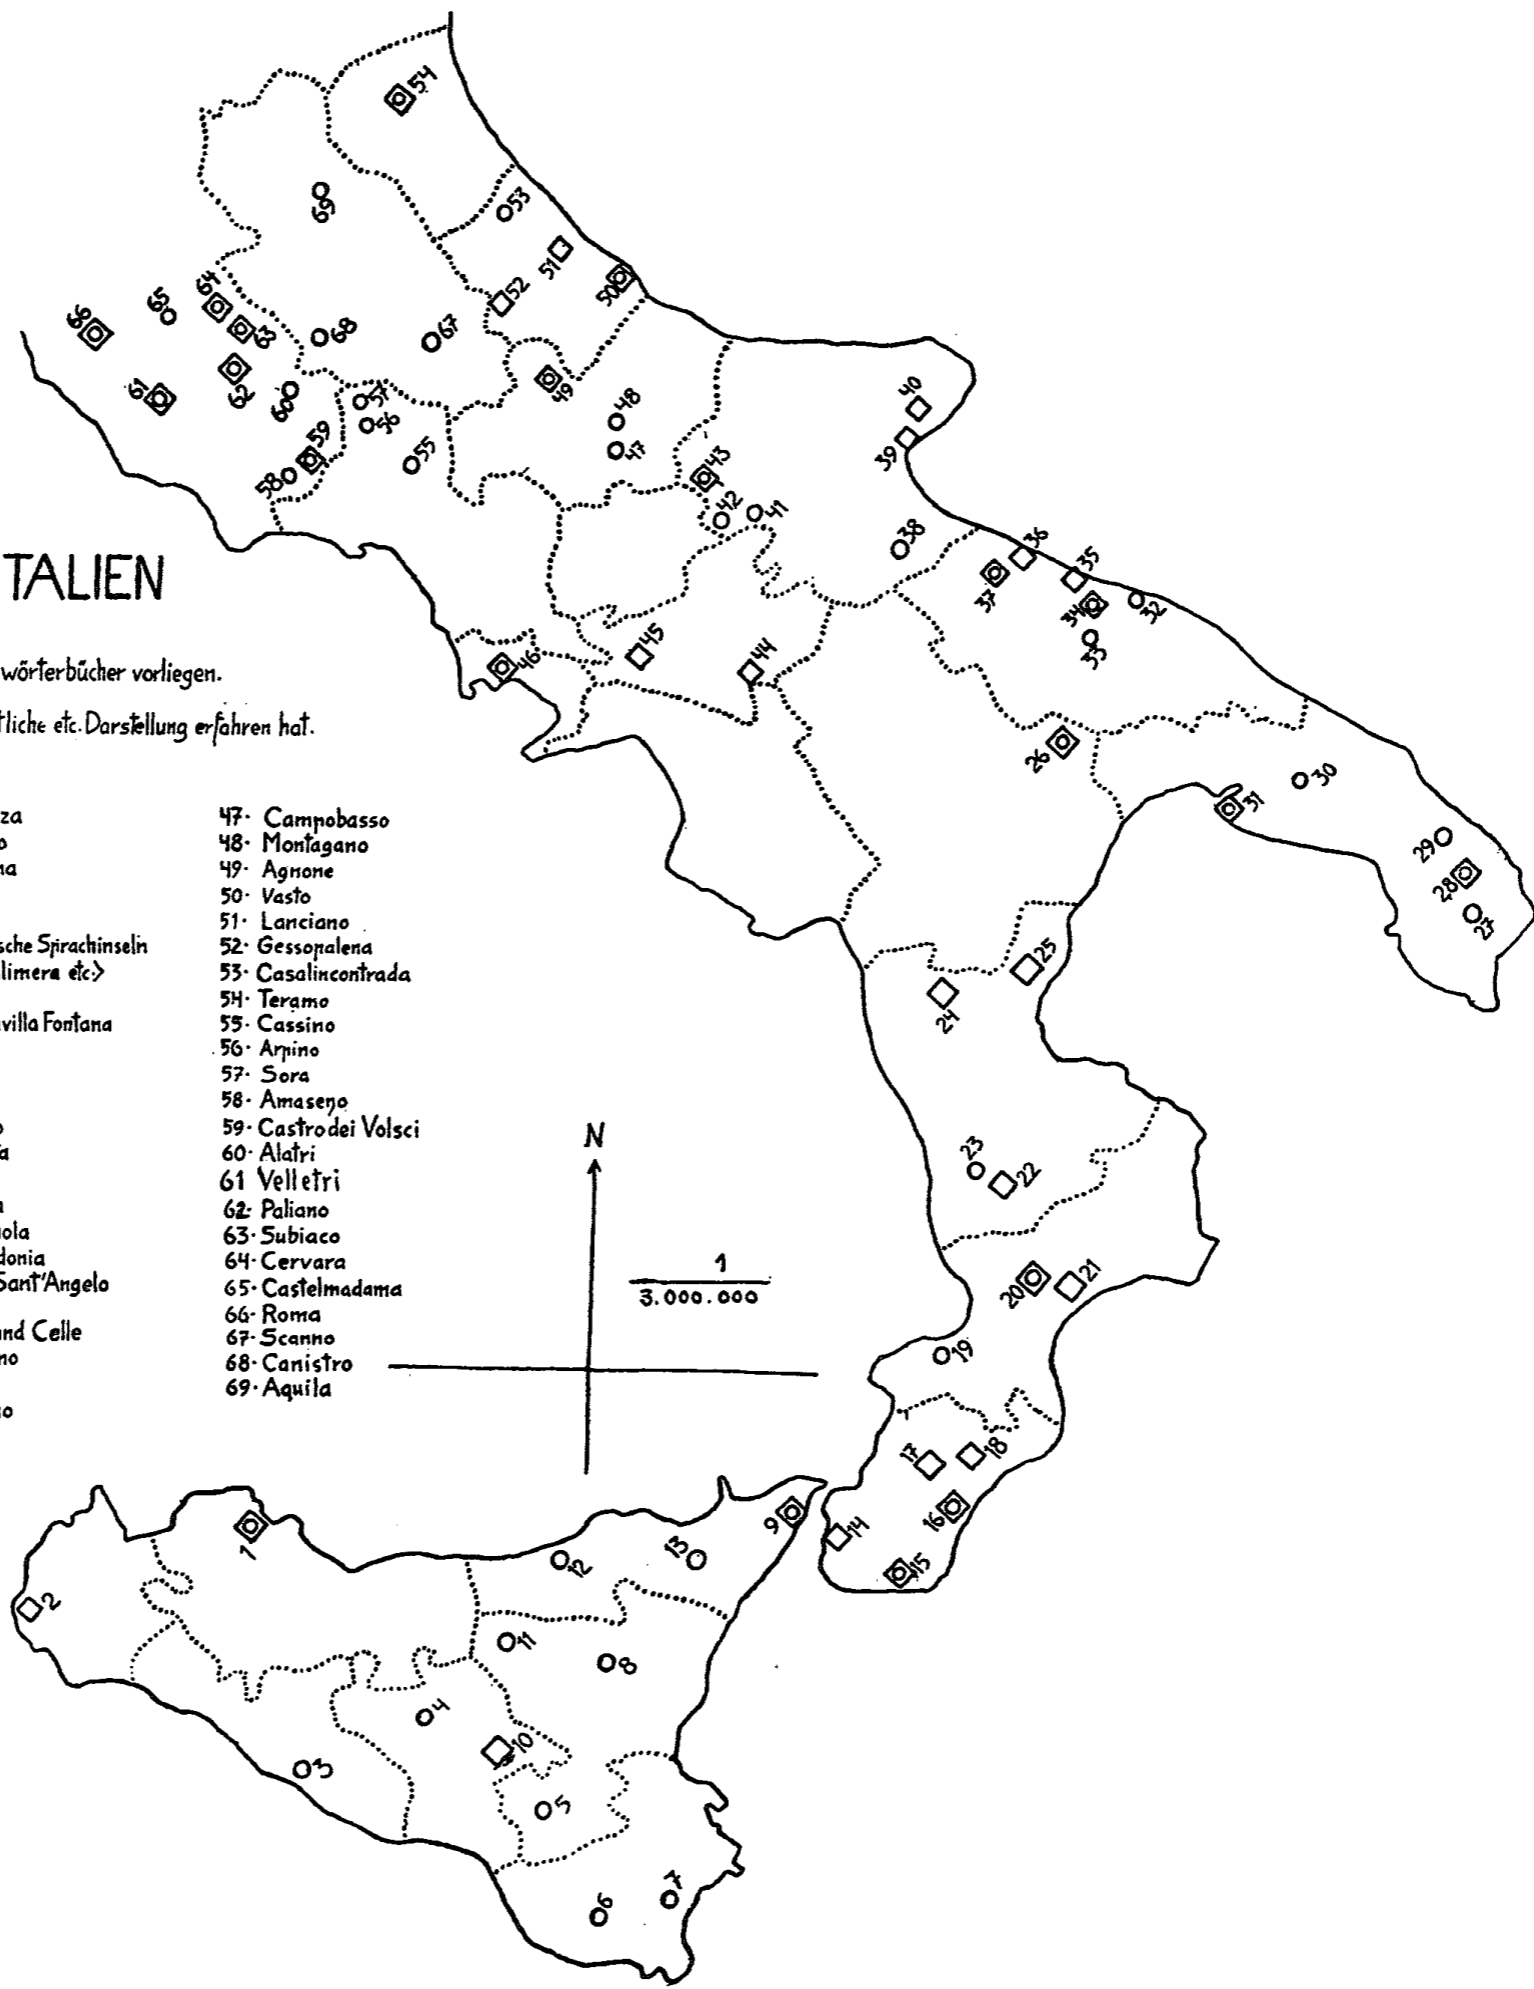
TALIEN

wörterbücher vorliegen.

tliche etc. Darstellung erfahren hat.

za
o
na

sche Sprachinseln
limera etc>

villa Fontana

o
a

a
ola
donia
Sant'Angelo

nd Celle
no

no

47· Campobasso
48· Montagano
49· Agnone
50· Vasto
51· Lanciano
52· Gessopalena
53· Casalincontrada
54· Teramo
55· Cassino
56· Arpino
57· Sora
58· Amaseno
59· Castro dei Volsci
60· Alatri
61 Velletri
62· Paliano
63· Subiaco
64· Cervara
65· Castelmadama
66· Roma
67· Scanno
68· Canistro
69· Aquila

N

$\frac{1}{3.000.000}$

54 53 69 51 50 52 66 65 64 63 68 67 61 62 60 57 56 49 48 47 43 40 39 59 58 55 42 41 38 37 36 35 34 33 32 46 45 44 26 31 30 29 28 27 25 24 23 22 20 21 19 17 18 16 14 15 9 13 12 1 2 11 8 4 10 3 5 6 7